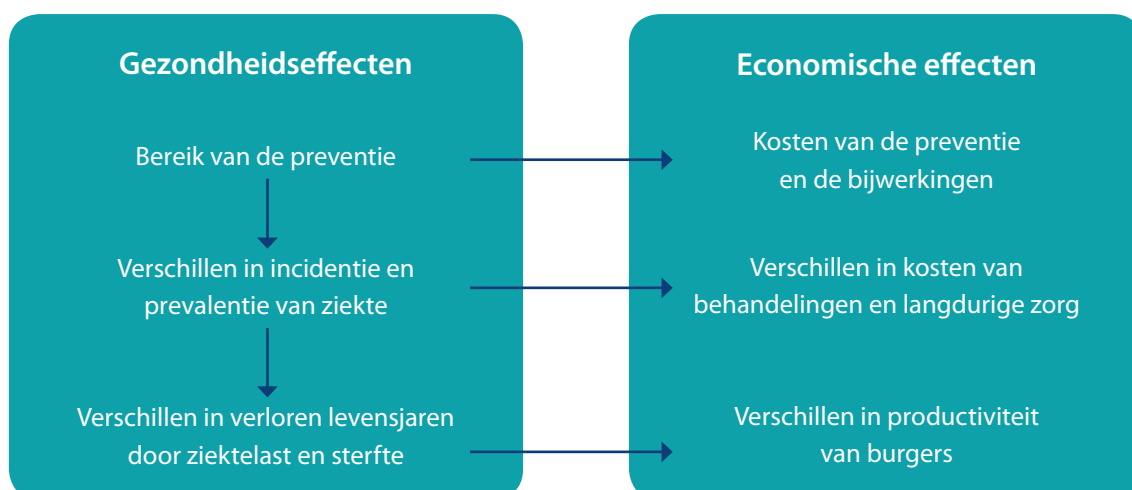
Gezondheidseffecten

Bereik van de preventie

Verschillen in incidentie en prevalentie van ziekte

Verschillen in verloren levensjaren door ziektelast en sterfte

Economische effecten

Kosten van de preventie en de bijwerkingen

Verschillen in kosten van behandelingen en langdurige zorg

Verschillen in productiviteit van burgers